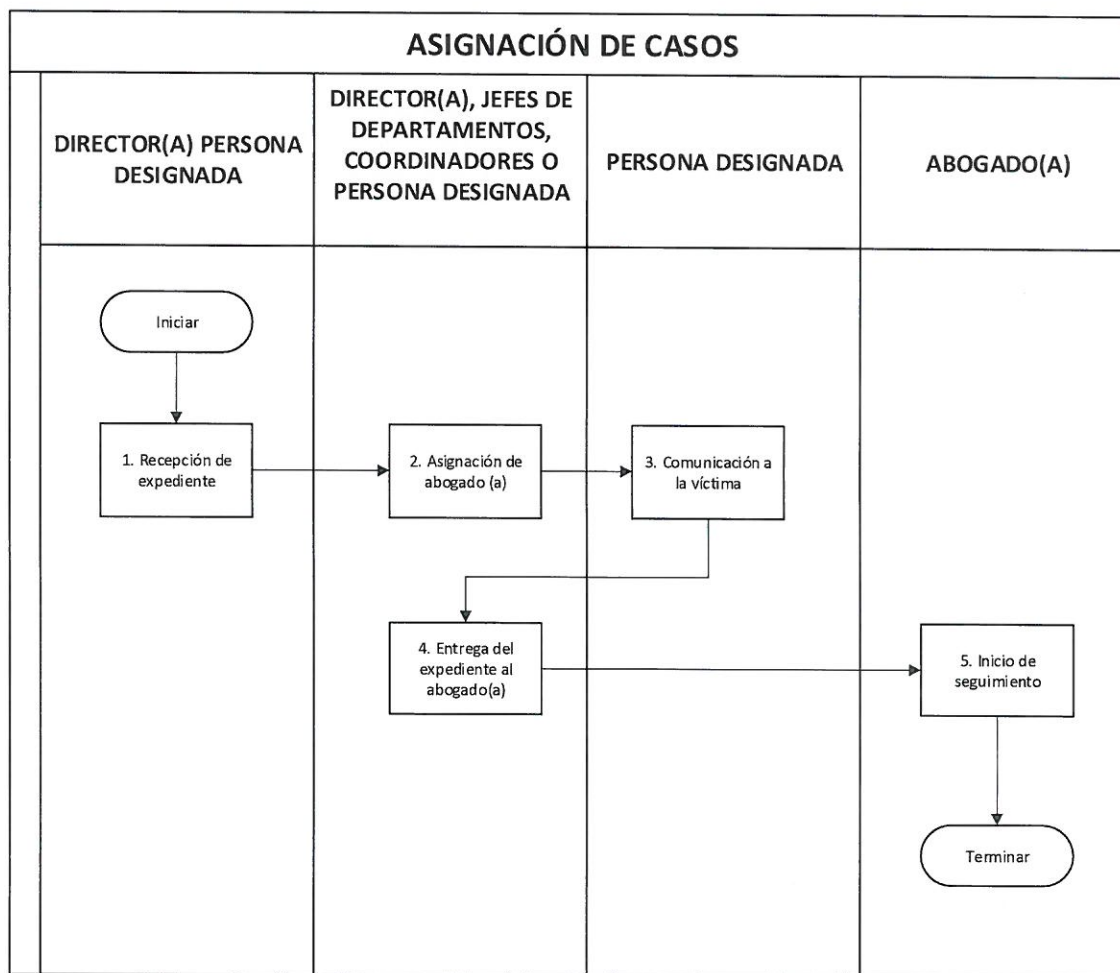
ASIGNACIÓN DE CASOS

DIRECTOR(A) PERSONA DESIGNADA

DIRECTOR(A), JEFES DE DEPARTAMENTOS, COORDINADORES O PERSONA DESIGNADA

PERSONA DESIGNADA

ABOGADO(A)

Iniciar

1. Recepción de expediente

2. Asignación de abogado (a)

3. Comunicación a la víctima

4. Entrega del expediente al abogado(a)

5. Inicio de seguimiento

Terminar